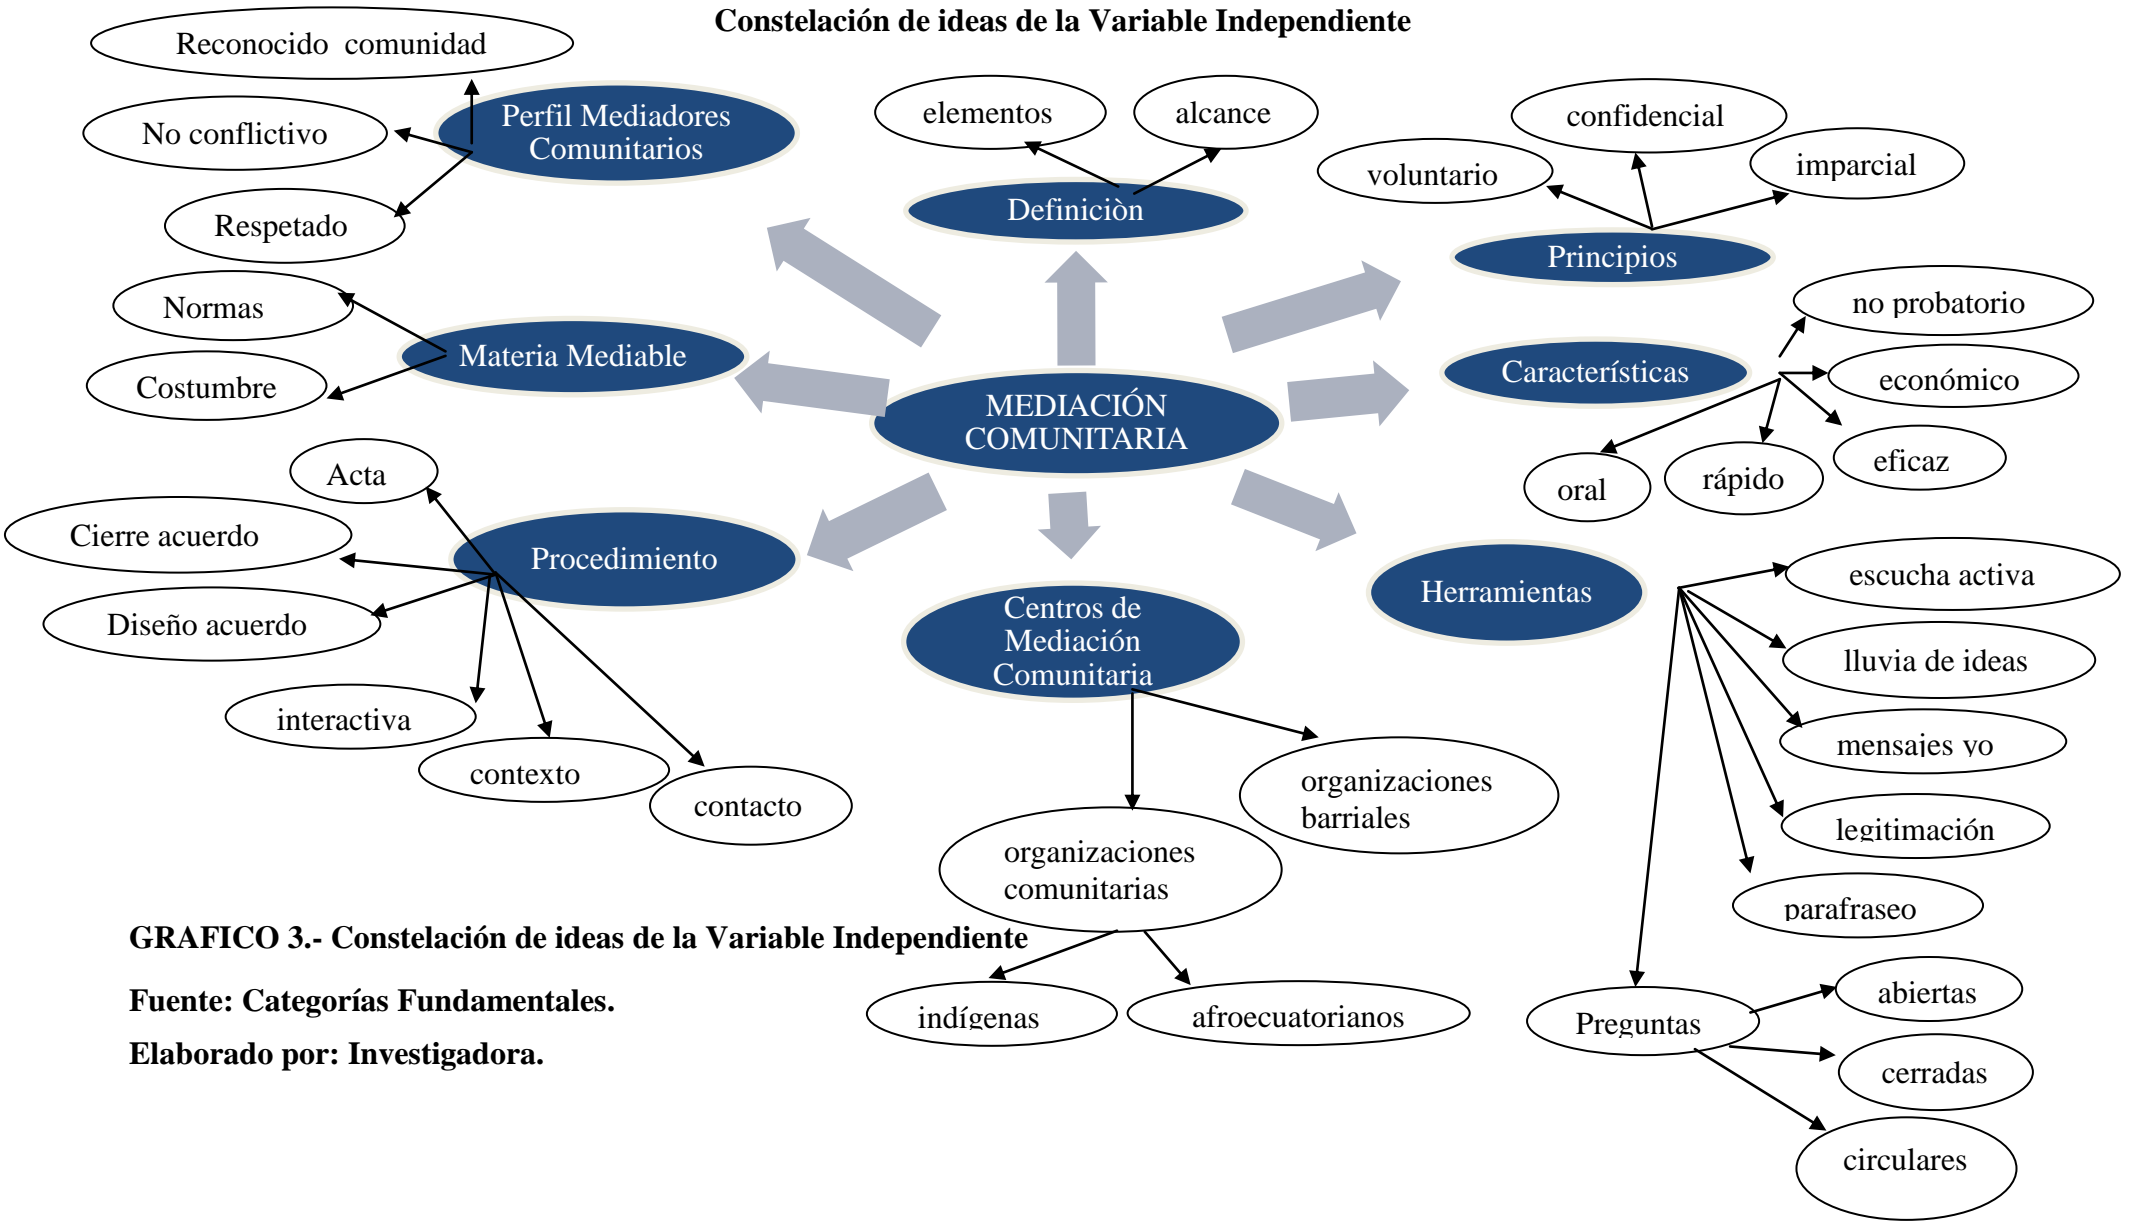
Constelación de ideas de la Variable Independiente

Reconocido comunidad

Perfil Mediadores Comunitarios

No conflictivo

Respetado

elementos

alcance

Definiciòn

confidencial

voluntario

imparcial

Principios

Normas

Materia Mediable

Costumbre

no probatorio

Características

económico

MEDIACIÓN COMUNITARIA

eficaz

oral

rápido

Acta

Cierre acuerdo

Procedimiento

Diseño acuerdo

interactiva

contexto

contacto

Herramientas

Centros de Mediación Comunitaria

escucha activa

lluvia de ideas

mensajes yo

legitimación

parafraseo

organizaciones barriales

organizaciones comunitarias

GRAFICO 3.- Constelación de ideas de la Variable Independiente

Fuente: Categorías Fundamentales.

Elaborado por: Investigadora.

indígenas

afroecuatorianos

Preguntas

abiertas

cerradas

circulares